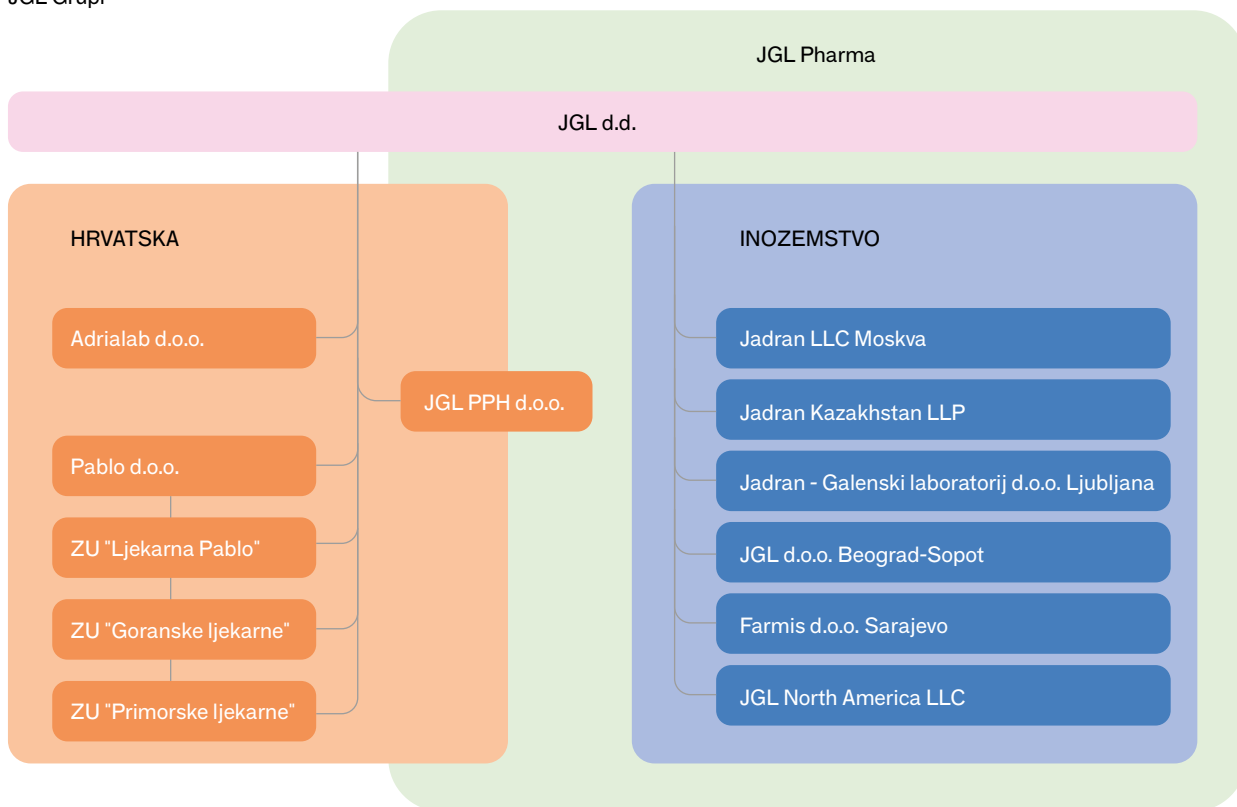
JGL Grupa

JGL Pharma

JGL d.d.

HRVATSKA

Adrialab d.o.o.

JGL PPH d.o.o.

Pablo d.o.o.

ZU "Ljekarna Pablo"

ZU "Goranske ljekarne"

ZU "Primorske ljekarne"

INOZEMSTVO

Jadran LLC Moskva

Jadran Kazakhstan LLP

Jadran - Galenski laboratorij d.o.o. Ljubljana

JGL d.o.o. Beograd-Sopot

Farmis d.o.o. Sarajevo

JGL North America LLC